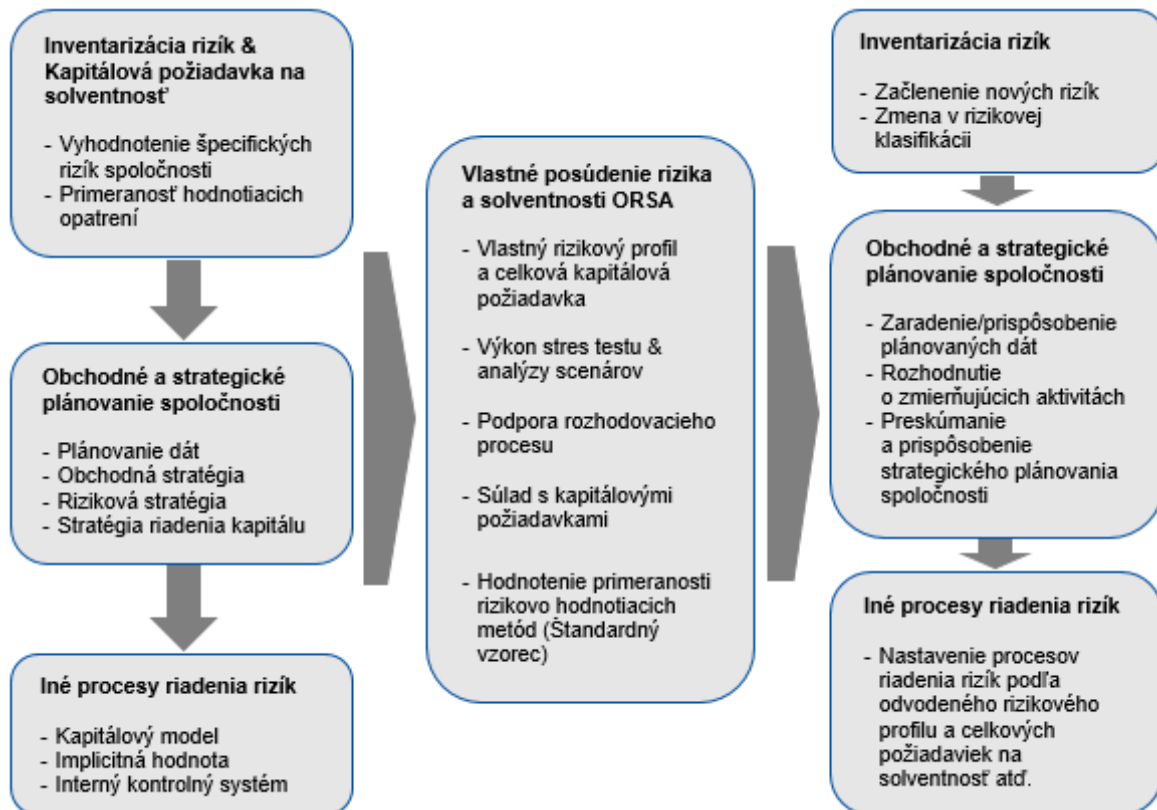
**Inventarizácia rizík & Kapitálová požiadavka na solventnosť**

- Vyhodnotenie špecifických rizík spoločnosti
- Primeranosť hodnotiacich opatrení

**Obchodné a strategické plánovanie spoločnosti**

- Plánovanie dát
- Obchodná stratégia
- Riziková stratégia
- Stratégia riadenia kapitálu

**Iné procesy riadenia rizík**

- Kapitálový model
- Implicitná hodnota
- Interný kontrolný systém

**Vlastné posúdenie rizika a solventnosti ORSA**

- Vlastný rizikový profil a celková kapitálová požiadavka

- Výkon stres testu & analýzy scenárov

- Podpora rozhodovacieho procesu

- Súlad s kapitálovými požiadavkami

- Hodnotenie primeranosti rizikovo hodnotiacich metód (Štandardný vzorec)

**Inventarizácia rizík**

- Začlenenie nových rizík
- Zmena v rizikovej klasifikácii

**Obchodné a strategické plánovanie spoločnosti**

- Zaradenie/prispôsobenie plánovaných dát
- Rozhodnutie o zmierňujúcich aktivitách
- Preskúmanie a prispôsobenie strategického plánovania spoločnosti

**Iné procesy riadenia rizík**

- Nastavenie procesov riadenia rizík podľa odvodeného rizikového profilu a celkových požiadaviek na solventnosť atď.